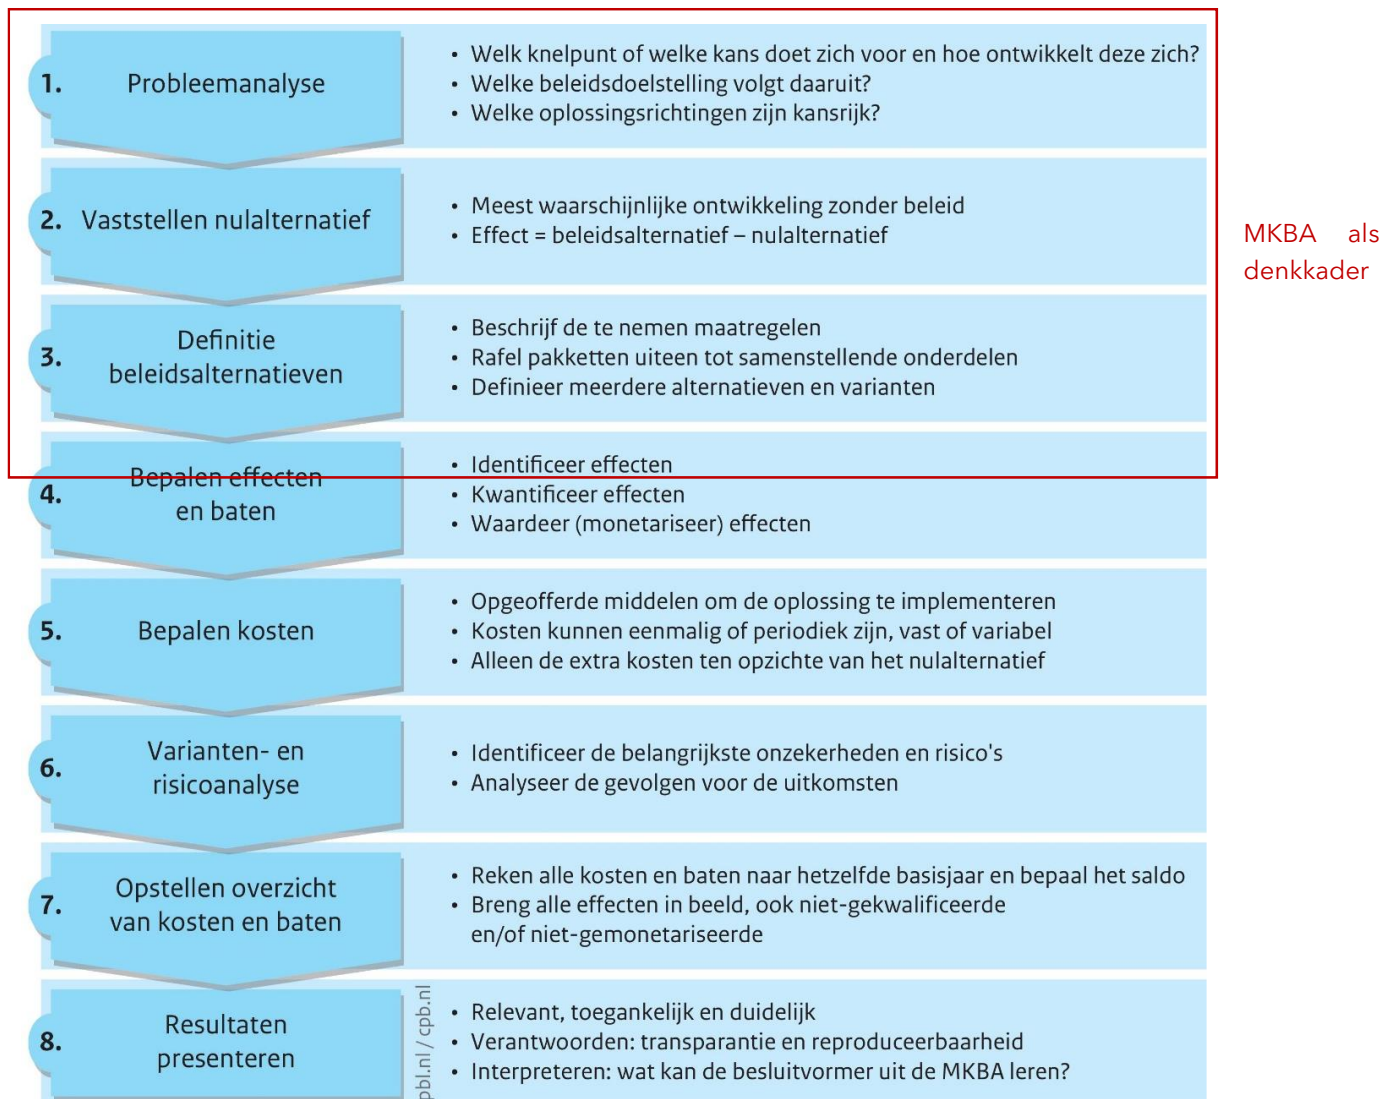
1. Probleemanalyse

• Welk knelpunt of welke kans doet zich voor en hoe ontwikkelt deze zich?
• Welke beleidsdoelstelling volgt daaruit?
• Welke oplossingsrichtingen zijn kansrijk?

2. Vaststellen nulalternatief

• Meest waarschijnlijke ontwikkeling zonder beleid
• Effect = beleidsalternatief – nulalternatief

MKBA als denkkader

3. Definitie beleidsalternatieven

• Beschrijf de te nemen maatregelen
• Rafel pakketten uiteen tot samenstellende onderdelen
• Definieer meerdere alternatieven en varianten

4. Bepalen effecten en baten

• Identificeer effecten
• Kwantificeer effecten
• Waardeer (monetariseer) effecten

5. Bepalen kosten

• Opgeofferde middelen om de oplossing te implementeren
• Kosten kunnen eenmalig of periodiek zijn, vast of variabel
• Alleen de extra kosten ten opzichte van het nulalternatief

6. Varianten- en risicoanalyse

• Identificeer de belangrijkste onzekerheden en risico's
• Analyseer de gevolgen voor de uitkomsten

7. Opstellen overzicht van kosten en baten

• Reken alle kosten en baten naar hetzelfde basisjaar en bepaal het saldo
• Breng alle effecten in beeld, ook niet-gekwalificeerde en/of niet-gemonetariseerde

8. Resultaten presenteren

pbl.nl / cpb.nl

• Relevant, toegankelijk en duidelijk
• Verantwoorden: transparantie en reproduceerbaarheid
• Interpreteren: wat kan de besluitvormer uit de MKBA leren?